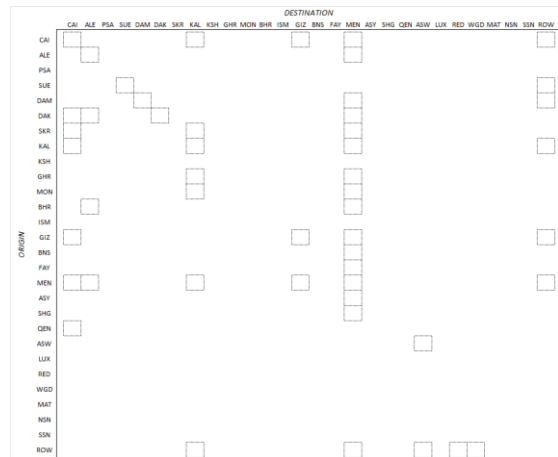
DESTINATION

| | CAI | ALE | PSA | SUE | DAM | DAK | SKR | KAL | KSH | GHR | MON | BHR | ISM | GIZ | BNS | FAY | MEN | ASY | SHG | QEN | ASW | LUX | RED | WGD | MAT | NSN | SSN | ROW |
|---|---|---|---|---|---|---|---|---|---|---|---|---|---|---|---|---|---|---|---|---|---|---|---|---|---|---|---|---|
| CAI | | | | | | | | | | | | | | | | | | | | | | | | | | | | |
| ALE | | | | | | | | | | | | | | | | | | | | | | | | | | | | |
| PSA | | | | | | | | | | | | | | | | | | | | | | | | | | | | |
| SUE | | | | | | | | | | | | | | | | | | | | | | | | | | | | |
| DAM | | | | | | | | | | | | | | | | | | | | | | | | | | | | |
| DAK | | | | | | | | | | | | | | | | | | | | | | | | | | | | |
| SKR | | | | | | | | | | | | | | | | | | | | | | | | | | | | |
| KAL | | | | | | | | | | | | | | | | | | | | | | | | | | | | |
| KSH | | | | | | | | | | | | | | | | | | | | | | | | | | | | |
| GHR | | | | | | | | | | | | | | | | | | | | | | | | | | | | |
| MON | | | | | | | | | | | | | | | | | | | | | | | | | | | | |
| BHR | | | | | | | | | | | | | | | | | | | | | | | | | | | | |
| ISM | | | | | | | | | | | | | | | | | | | | | | | | | | | | |
| GIZ | | | | | | | | | | | | | | | | | | | | | | | | | | | | |
| BNS | | | | | | | | | | | | | | | | | | | | | | | | | | | | |
| FAY | | | | | | | | | | | | | | | | | | | | | | | | | | | | |
| MEN | | | | | | | | | | | | | | | | | | | | | | | | | | | | |
| ASY | | | | | | | | | | | | | | | | | | | | | | | | | | | | |
| SHG | | | | | | | | | | | | | | | | | | | | | | | | | | | | |
| QEN | | | | | | | | | | | | | | | | | | | | | | | | | | | | |
| ASW | | | | | | | | | | | | | | | | | | | | | | | | | | | | |
| LUX | | | | | | | | | | | | | | | | | | | | | | | | | | | | |
| RED | | | | | | | | | | | | | | | | | | | | | | | | | | | | |
| WGD | | | | | | | | | | | | | | | | | | | | | | | | | | | | |
| MAT | | | | | | | | | | | | | | | | | | | | | | | | | | | | |
| NSN | | | | | | | | | | | | | | | | | | | | | | | | | | | | |
| SSN | | | | | | | | | | | | | | | | | | | | | | | | | | | | |
| ROW | | | | | | | | | | | | | | | | | | | | | | | | | | | | |

ORIGIN